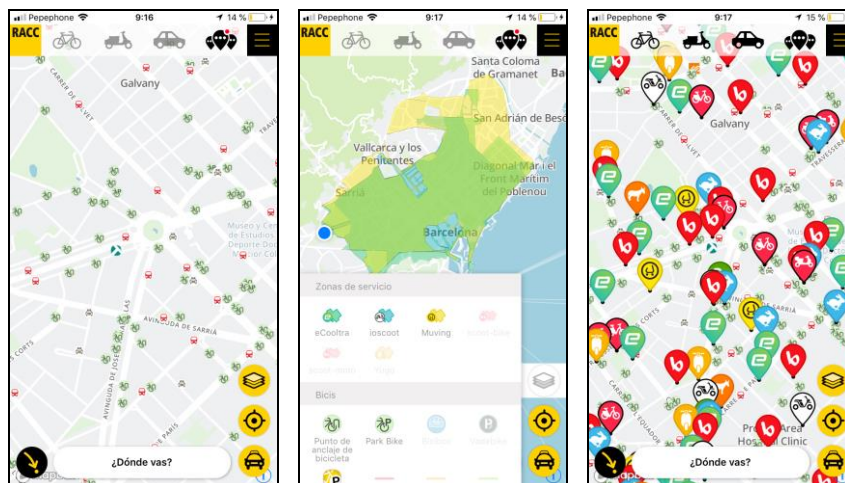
Pepephone 9:16 14 %

RACC

Galvany

CARRER DE L'AVET

TRAVESSERA

Museo y Centro de Estudios del Deporte Doctor Melcior Colet

AVINGUDA DE SARRIÀ

AVINGUDA DE JOSEP TARRADELLAS

LES CORTS

CARRER DE PARÍS

¿Dónde vas?

Pepephone 9:17 14 %

RACC

Santa Coloma de Gramanet

Vallcarca y los Penitentes

Sarrià

San Adrián de Besós

Diagonal Mar i el Front Marítim del Poblenou

Barcelona

Zonas de servicio

eCooltra

ioscoot

Muving

Scoot-Bike

Scoot-Mob

Yugo

Bicis

Punto de anclaje de bicicleta

Park Bike

Bicibox

Vanrtina

Pepephone 9:17 15 %

RACC

Galvany

CARRER DE L'AVET

TRAVESSERA

LES CORTS

CARRER DE L'EQUADOR

Parc Area Hospital Clinic

¿Dónde vas?